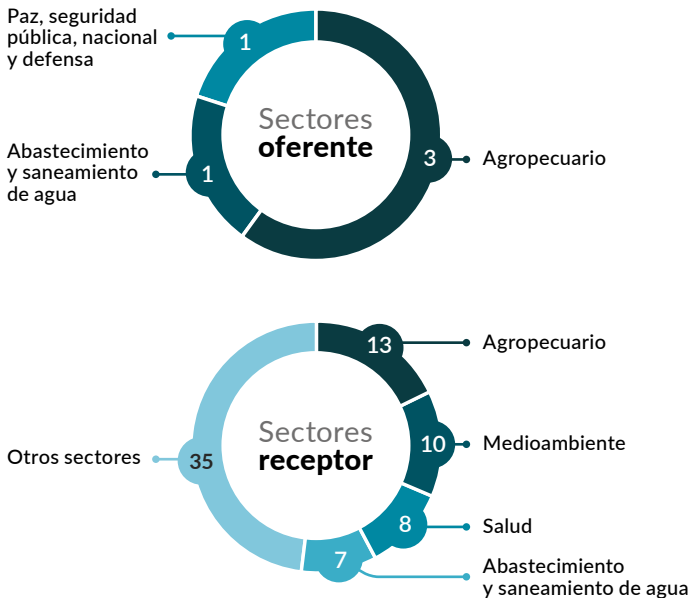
Paz, seguridad pública, nacional y defensa
1

Abastecimiento y saneamiento de agua
1

Sectores
oferente

3
Agropecuario

13
Agropecuario

Otros sectores
35

Sectores
receptor

10
Medioambiente

8
Salud

7
Abastecimiento y saneamiento de agua